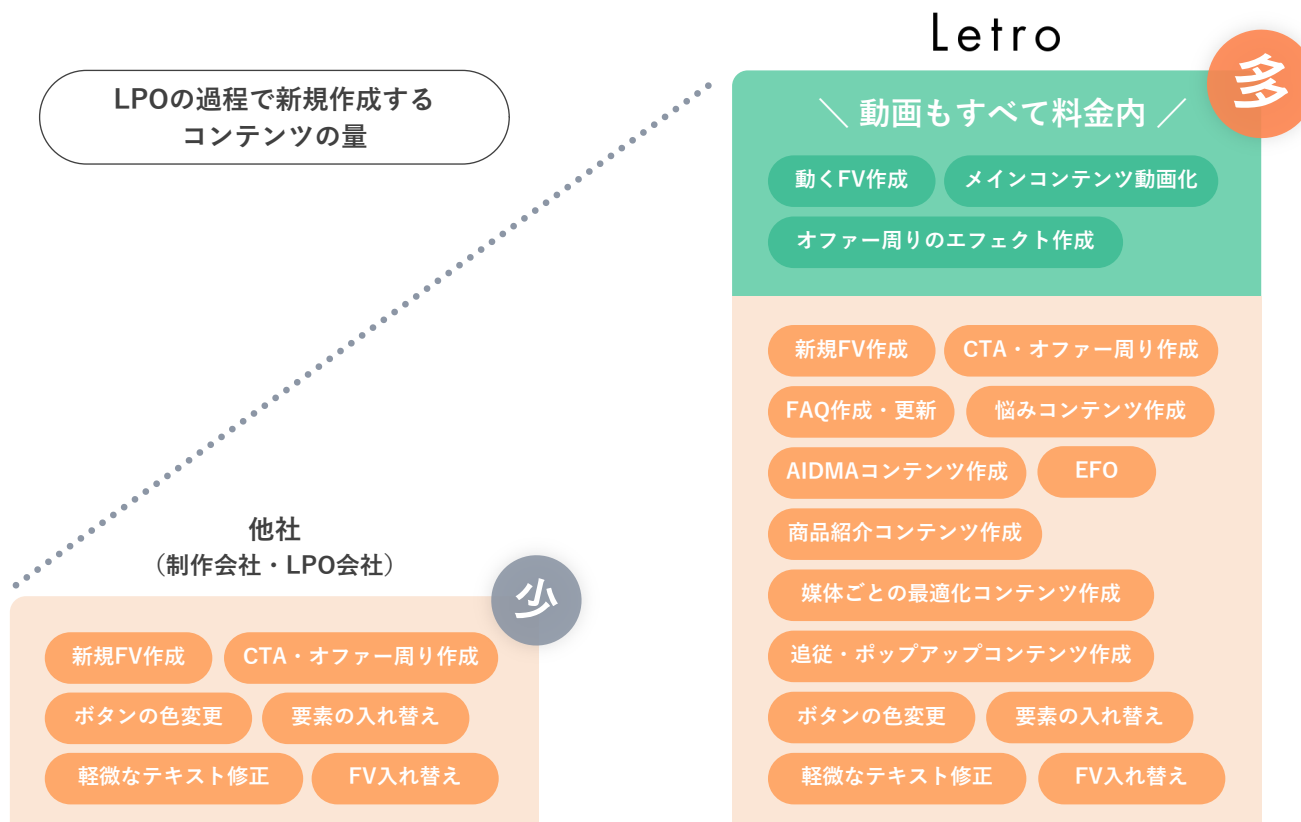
Letro

LPOの過程で新規作成する
コンテンツの量

多

＼ 動画もすべて料金内 ／

動くFV作成
メインコンテンツ動画化
オファー周りのエフェクト作成

新規FV作成
CTA・オファー周り作成
FAQ作成・更新
悩みコンテンツ作成
AIDMAコンテンツ作成
EFO
商品紹介コンテンツ作成
媒体ごとの最適化コンテンツ作成
追従・ポップアップコンテンツ作成
ボタンの色変更
要素の入れ替え
軽微なテキスト修正
FV入れ替え

他社
（制作会社・LPO会社）

少

新規FV作成
CTA・オファー周り作成
ボタンの色変更
要素の入れ替え
軽微なテキスト修正
FV入れ替え